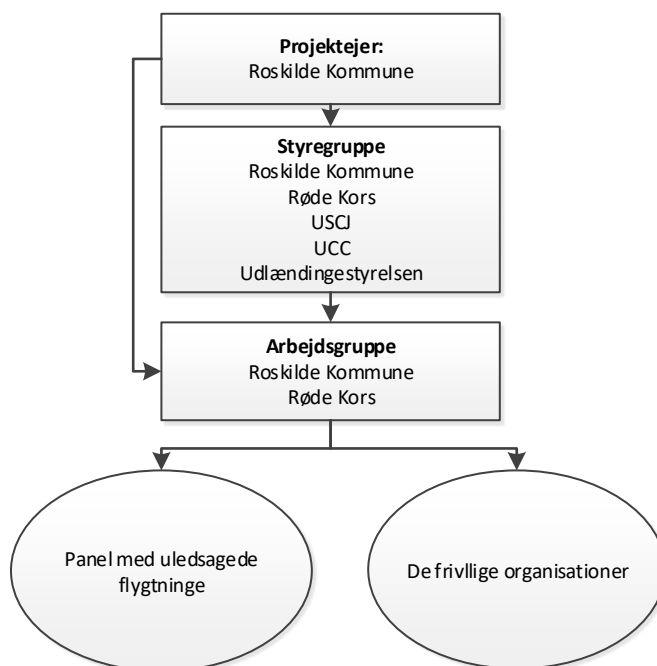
**Projektejer:**
Roskilde Kommune

**Styregruppe**
Roskilde Kommune
Røde Kors
USCJ
UCC
Udlændingestyrelsen

**Arbejdsgruppe**
Roskilde Kommune
Røde Kors

Panel med uledsagede flygtninge

De frivllige organisationer